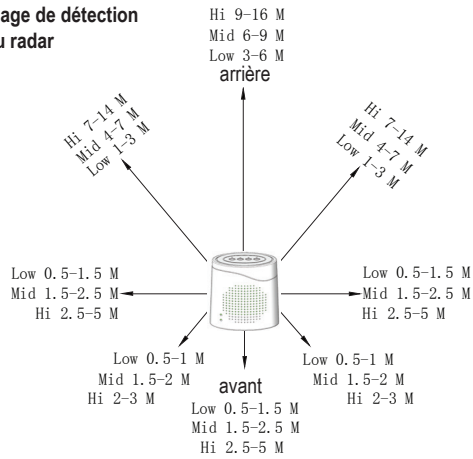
age de détection
u radar

Hi 9-16 M
Mid 6-9 M
Low 3-6 M
arrière

Hi 7-14 M
Mid 4-7 M
Low 1-3 M

Hi 7-14 M
Mid 4-7 M
Low 1-3 M

Low 0.5-1.5 M
Mid 1.5-2.5 M
Hi 2.5-5 M

Low 0.5-1.5 M
Mid 1.5-2.5 M
Hi 2.5-5 M

Low 0.5-1 M
Mid 1.5-2 M
Hi 2-3 M

Low 0.5-1 M
Mid 1.5-2 M
Hi 2-3 M

avant
Low 0.5-1.5 M
Mid 1.5-2.5 M
Hi 2.5-5 M